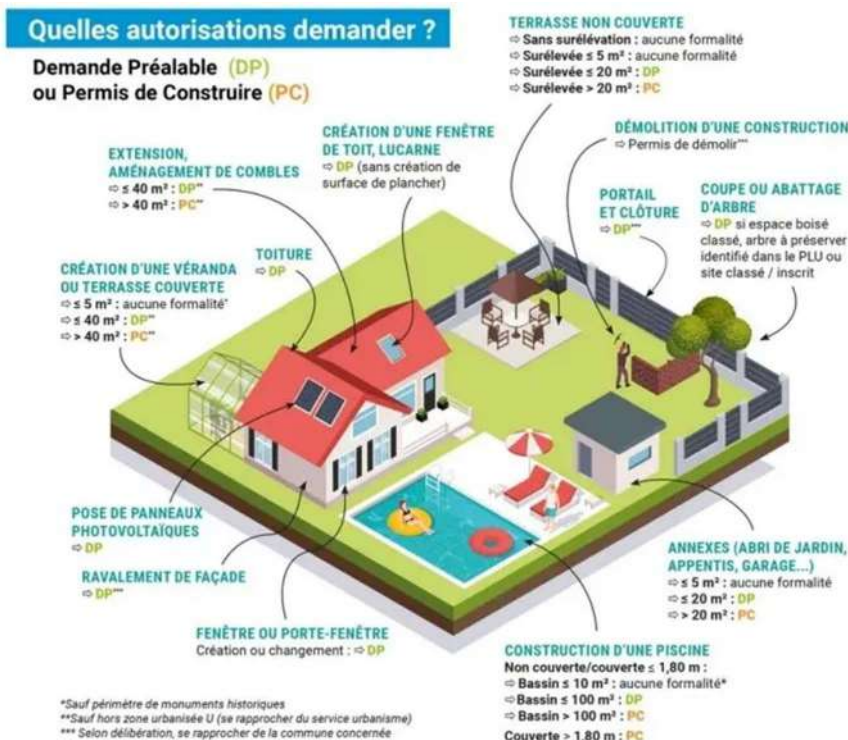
Quelles autorisations demander ?

Demande Préalable (DP) ou Permis de Construire (PC)

TERRASSE NON COUVERTE
⇨ Sans surélévation : aucune formalité
⇨ Surélevée ≤ 5 m² : aucune formalité
⇨ Surélevée ≤ 20 m² : DP
⇨ Surélevée > 20 m² : PC

CRÉATION D'UNE FENÊTRE DE TOIT, LUCARNE
⇨ DP (sans création de surface de plancher)

DÉMOLITION D'UNE CONSTRUCTION
⇨ Permis de démolir***

EXTENSION, AMÉNAGEMENT DE COMBLES
⇨ ≤ 40 m² : DP**
⇨ > 40 m² : PC**

PORTAIL ET CLÔTURE
⇨ DP***

COUPE OU ABATTAGE D'ARBRE
⇨ DP si espace boisé classé, arbre à préserver identifié dans le PLU ou site classé / inscrit

TOITURE
⇨ DP

CRÉATION D'UNE VÉRANDA OU TERRASSE COUVERTE
⇨ ≤ 5 m² : aucune formalité*
⇨ ≤ 40 m² : DP**
⇨ > 40 m² : PC**

POSE DE PANNEAUX PHOTOVOLTAÏQUES
⇨ DP

RAVALEMENT DE FAÇADE
⇨ DP***

ANNEXES (ABRI DE JARDIN, APPENTIS, GARAGE...)
⇨ ≤ 5 m² : aucune formalité
⇨ ≤ 20 m² : DP
⇨ > 20 m² : PC

FENÊTRE OU PORTE-FENÊTRE
Création ou changement : ⇨ DP

CONSTRUCTION D'UNE PISCINE
Non couverte/couverte ≤ 1,80 m :
⇨ Bassin ≤ 10 m² : aucune formalité*
⇨ Bassin ≤ 100 m² : DP
⇨ Bassin > 100 m² : PC
Couverte > 1,80 m : PC

*Sauf périmètre de monuments historiques
**Sauf hors zone urbanisée U (se rapprocher du service urbanisme)
*** Selon délibération, se rapprocher de la commune concernée